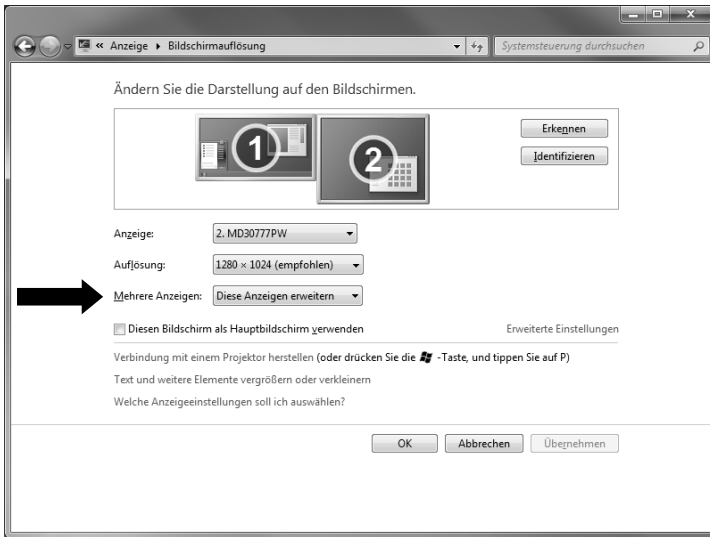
« Anzeige ▸ Bildschirmauflösung

Systemsteuerung durchsuchen

Ändern Sie die Darstellung auf den Bildschirmen.

1

2

Erkennen

Identifizieren

Anzeige: 2. MD30777PW

Auflösung: 1280 × 1024 (empfohlen)

Mehrere Anzeigen: Diese Anzeigen erweitern

Diesen Bildschirm als Hauptbildschirm verwenden

Erweiterte Einstellungen

Verbindung mit einem Projektor herstellen (oder drücken Sie die -Taste, und tippen Sie auf P)

Text und weitere Elemente vergrößern oder verkleinern

Welche Anzeigeeinstellungen soll ich auswählen?

OK

Abbrechen

Übernehmen